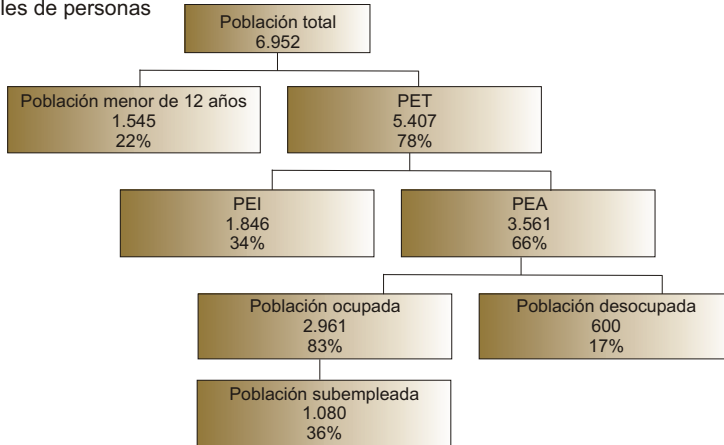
les de personas

Población total
6.952

Población menor de 12 años
1.545
22%

PET
5.407
78%

PEI
1.846
34%

PEA
3.561
66%

Población ocupada
2.961
83%

Población desocupada
600
17%

Población subempleada
1.080
36%